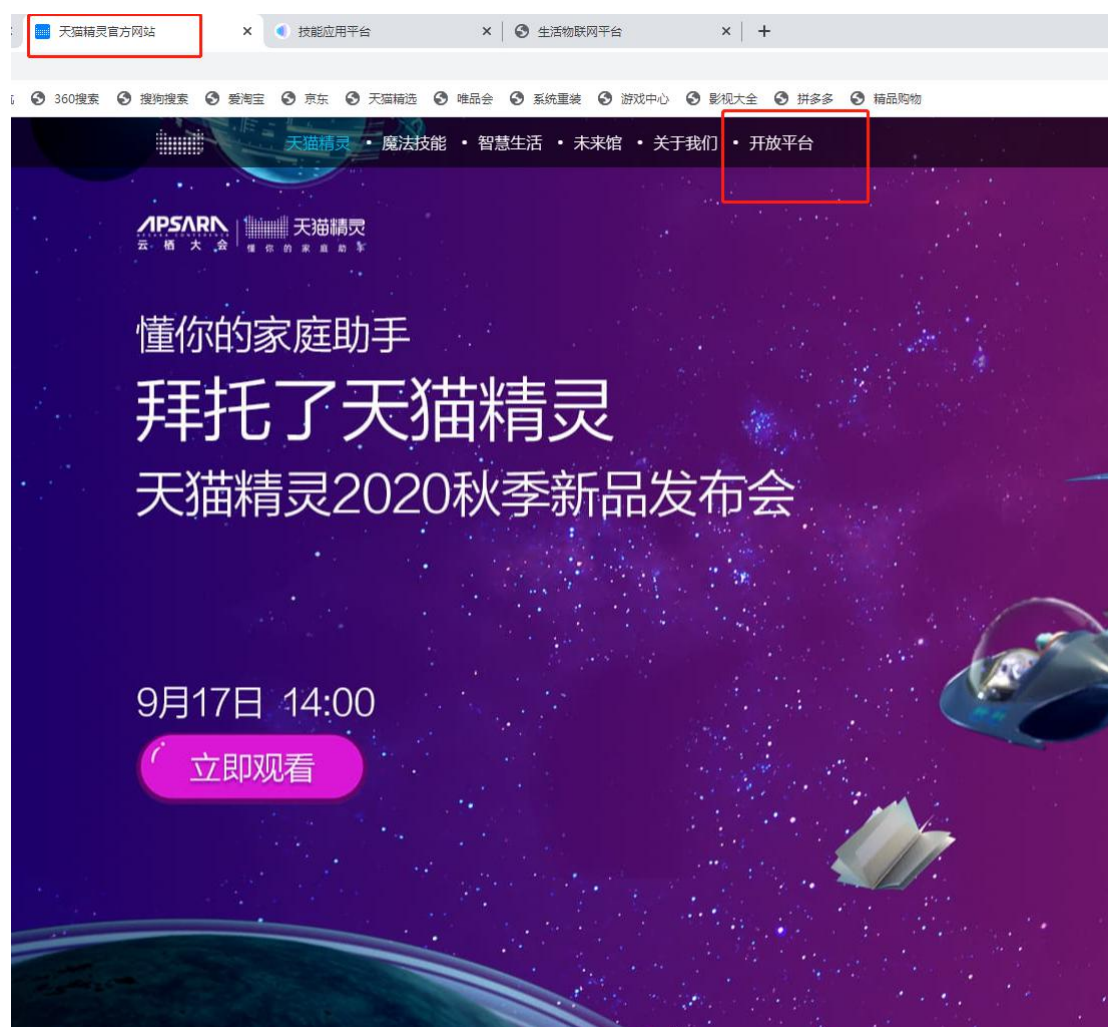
天猫精灵官方网站 ×
技能应用平台 ×
生活物联网平台 ×
+

360搜索 搜狗搜索 爱淘宝 京东 天猫精选 唯品会 系统重装 游戏中心 影视大全 拼多多 精品购物

天猫精灵 • 魔法技能 • 智慧生活 • 未来馆 • 关于我们 • 开放平台

APSARA 云栖大会 | 天猫精灵 懂你的家庭助手

懂你的家庭助手

拜托了天猫精灵

天猫精灵2020秋季新品发布会

9月17日 14:00

立即观看